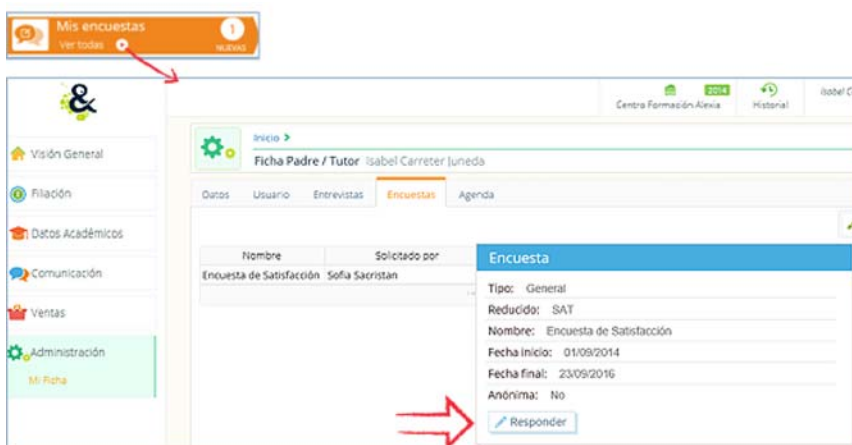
Mis encuestas
Ver todas
1
NUEVAS

2014
Centro Formación Alexia
Historial
Isabel C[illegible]

Visión General
Filiación
Datos Académicos
Comunicación
Ventas
Administración
Mi Ficha

Inicio >
Ficha Padre / Tutor Isabel Carreter Juneda

Datos Usuario Entrevistas Encuestas Agenda

| Nombre | Solicitado por |
|---|---|
| Encuesta de Satisfacción | Sofia Sacristan |

Encuesta
Tipo: General
Reducido: SAT
Nombre: Encuesta de Satisfacción
Fecha inicio: 01/09/2014
Fecha final: 23/09/2016
Anónima: No
Responder